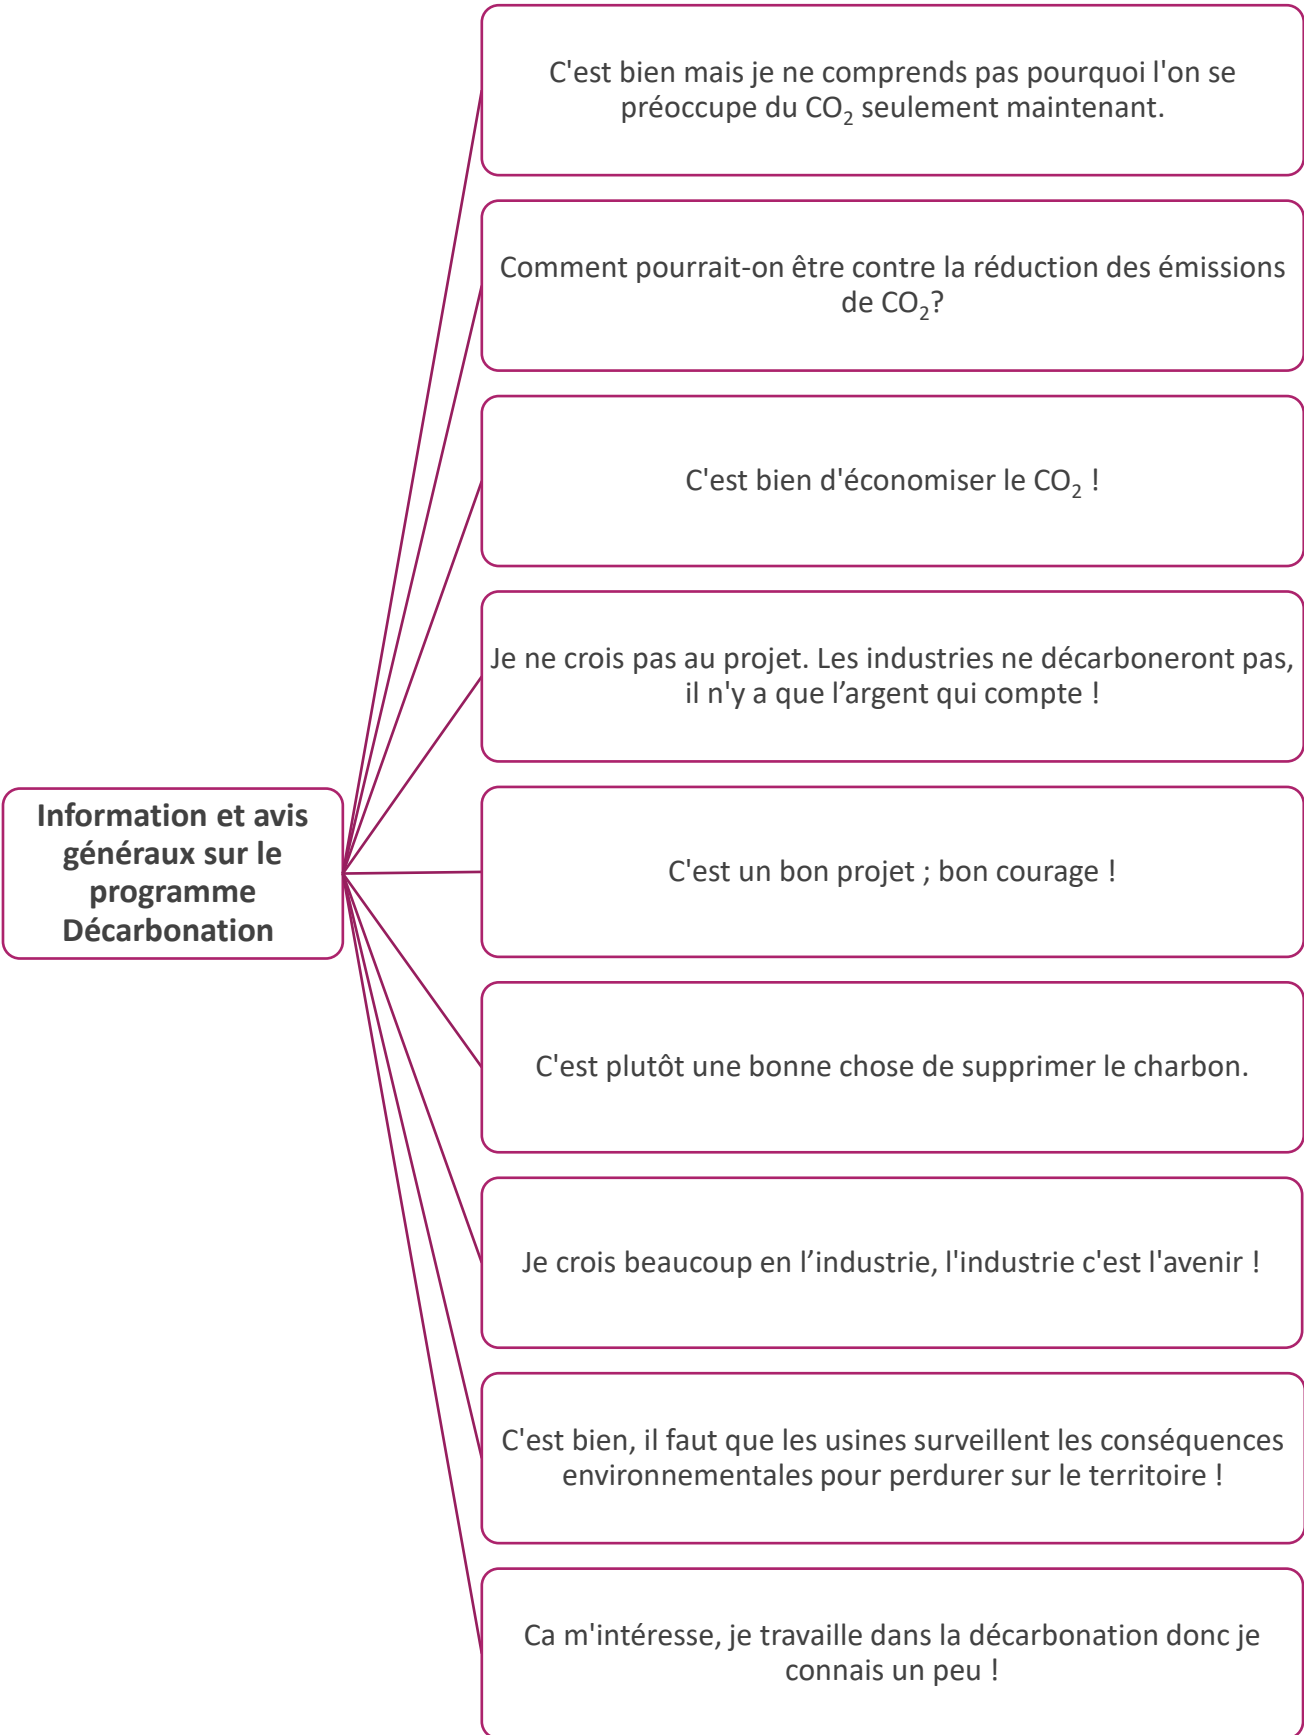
Information et avis généraux sur le programme Décarbonation

C'est bien mais je ne comprends pas pourquoi l'on se préoccupe du $CO_2$ seulement maintenant.

Comment pourrait-on être contre la réduction des émissions de $CO_2$?

C'est bien d'économiser le $CO_2$ !

Je ne crois pas au projet. Les industries ne décarboneront pas, il n'y a que l’argent qui compte !

C'est un bon projet ; bon courage !

C'est plutôt une bonne chose de supprimer le charbon.

Je crois beaucoup en l’industrie, l'industrie c'est l'avenir !

C'est bien, il faut que les usines surveillent les conséquences environnementales pour perdurer sur le territoire !

Ca m'intéresse, je travaille dans la décarbonation donc je connais un peu !